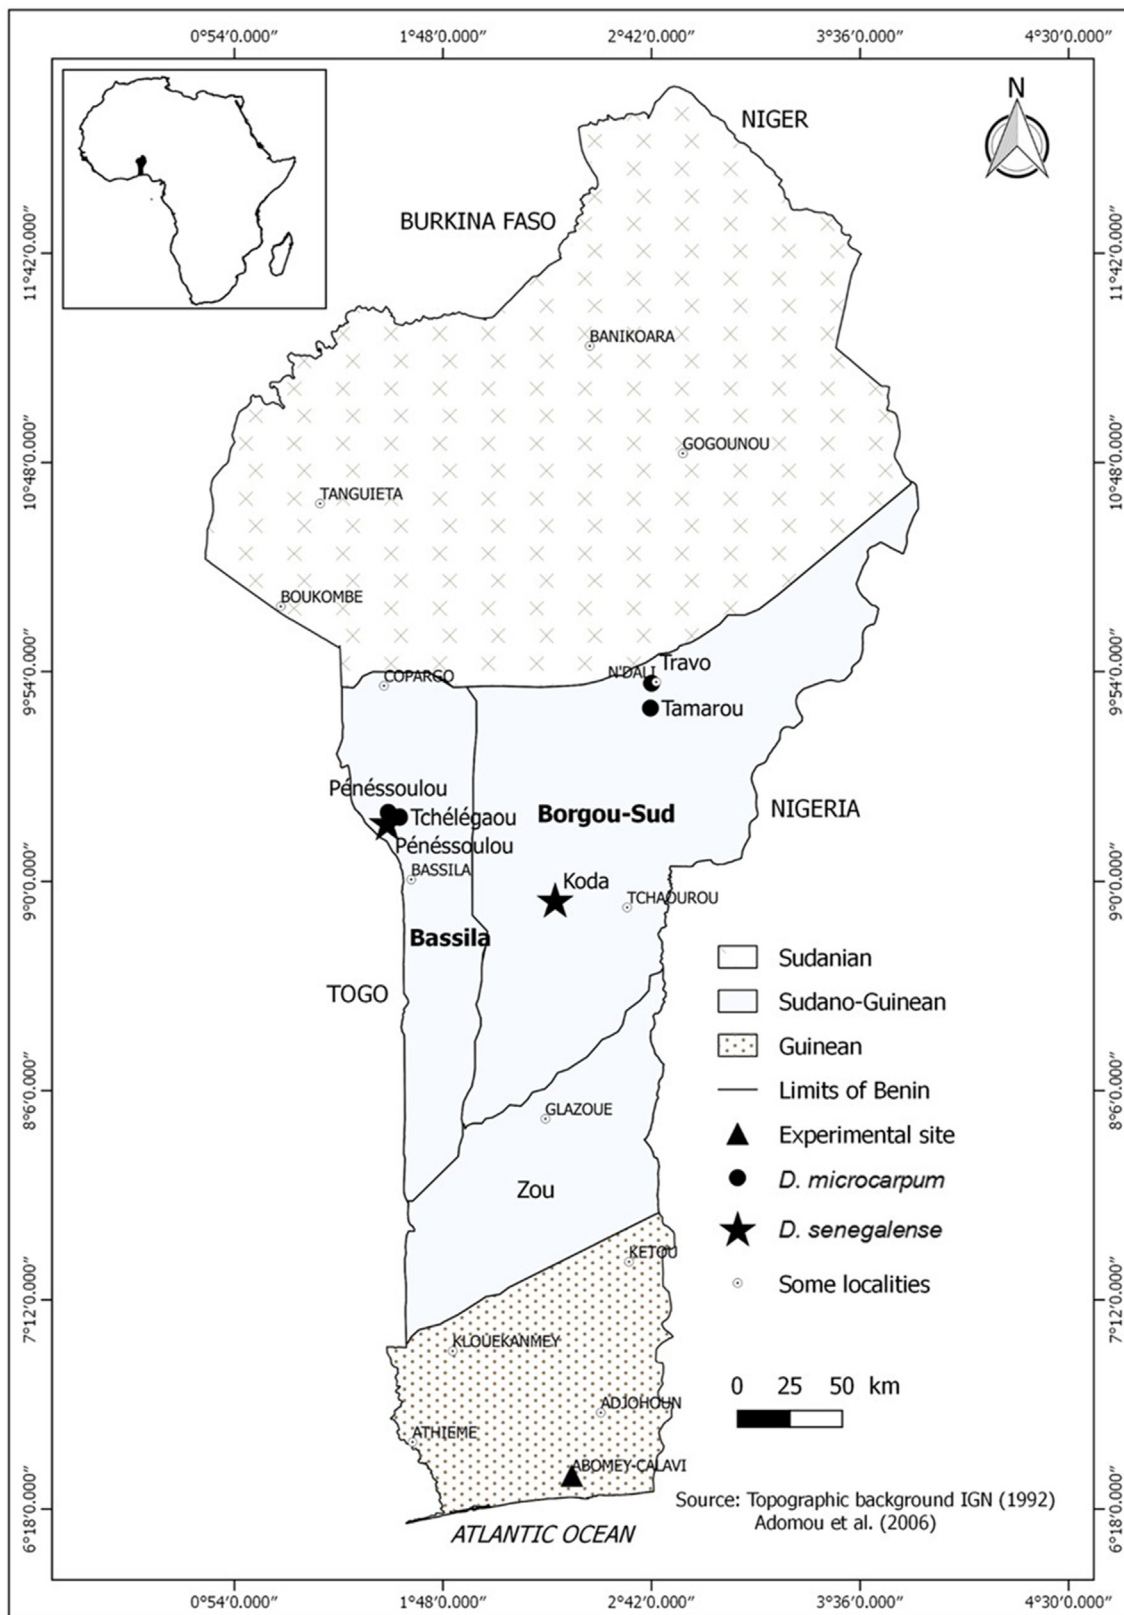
0°54'0.000" 1°48'0.000" 2°42'0.000" 3°36'0.000" 4°30'0.000"

N

NIGER

BURKINA FASO

11°42'0.000"

BANIKOARA

10°48'0.000"

GOGOUNOU

TANGUIETA

BOUKOMBE

9°54'0.000"

COPARGO

N'DALI

Travo

Tamarou

Pénéssoulou

Tchélégaou

Pénéssoulou

Borgou-Sud

NIGERIA

BASSILA

9°0'0.000"

Koda

TCHAOUROU

Bassila

TOGO

Sudanian

Sudano-Guinean

Guinean

Limits of Benin

Experimental site

*D. microcarpum*

*D. senegalense*

Some localities

8°6'0.000"

GLAZOUE

Zou

KETOU

7°12'0.000"

KLOUEKANMEY

0 25 50 km

ADJOHOUN

ATHIEME

ABOMEY-CALAVI

6°18'0.000"

Source: Topographic background IGN (1992)
Adomou et al. (2006)

ATLANTIC OCEAN

0°54'0.000" 1°48'0.000" 2°42'0.000" 3°36'0.000" 4°30'0.000"